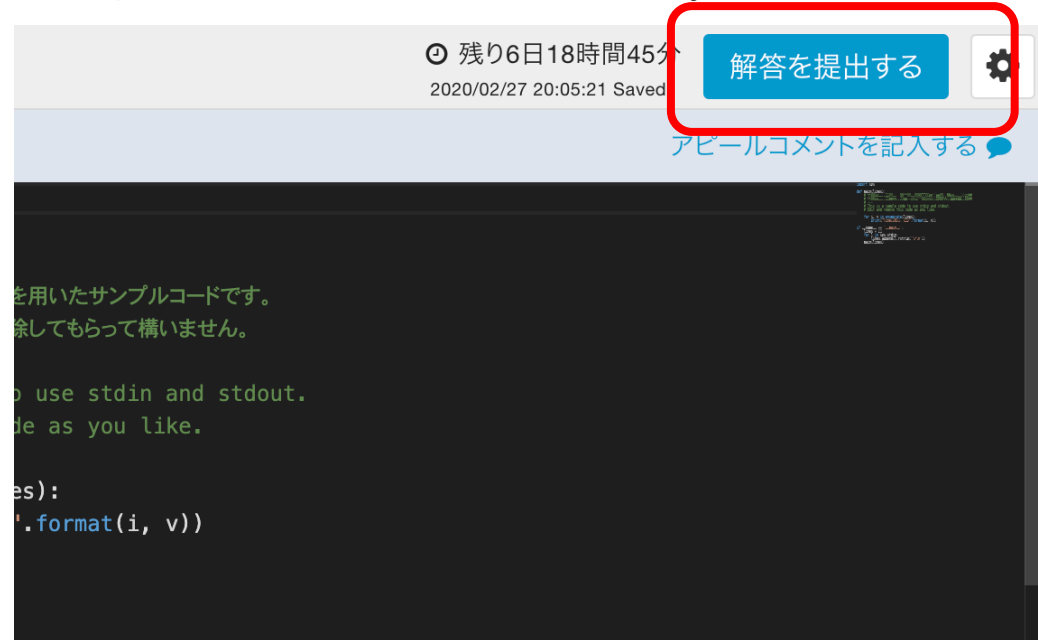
残り6日18時間45分
2020/02/27 20:05:21 Saved

解答を提出する

アピールコメントを記入する

を用いたサンプルコードです。
除してもらって構いません。

o use stdin and stdout.
de as you like.

es):
'.format(i, v))